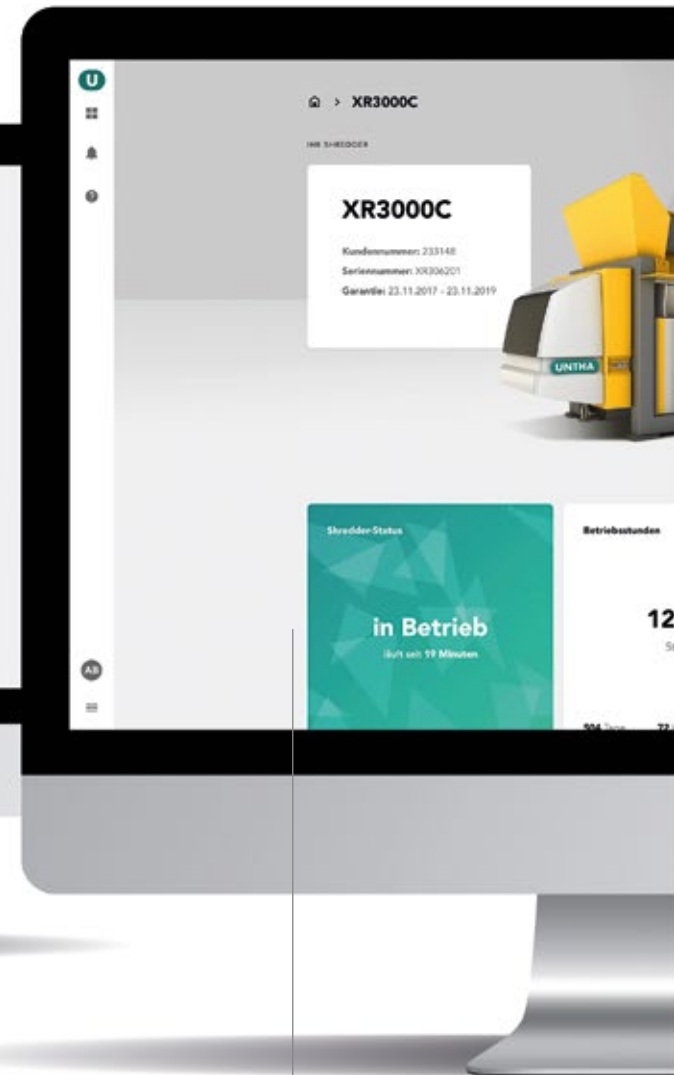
U

> XR3000C

IHR SHREDDER

XR3000C

Kundennummer: 233148
Seriennummer: XR306201
Garantie: 23.11.2017 - 23.11.2019

UNTHA

Shredder-Status

in Betrieb
läuft seit 19 Minuten

Betriebsstunden

12
St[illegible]

504 Tage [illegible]

AB